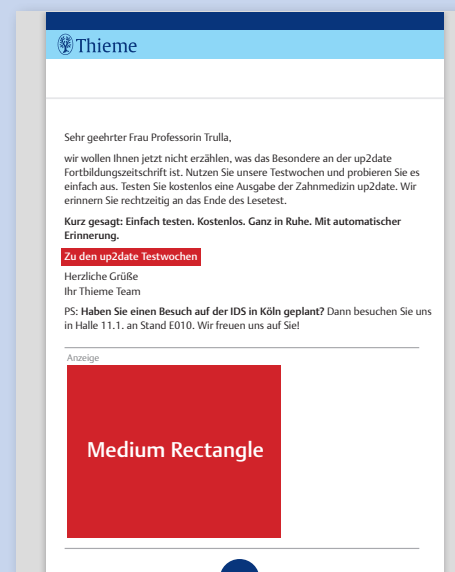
Thieme

Sehr geehrter Frau Professorin Trulla,

wir wollen Ihnen jetzt nicht erzählen, was das Besondere an der up2date Fortbildungszeitschrift ist. Nutzen Sie unsere Testwochen und probieren Sie es einfach aus. Testen Sie kostenlos eine Ausgabe der Zahnmedizin up2date. Wir erinnern Sie rechtzeitig an das Ende des Lesetest.

**Kurz gesagt: Einfach testen. Kostenlos. Ganz in Ruhe. Mit automatischer Erinnerung.**

Zu den up2date Testwochen

Herzliche Grüße
Ihr Thieme Team

PS: **Haben Sie einen Besuch auf der IDS in Köln geplant?** Dann besuchen Sie uns in Halle 11.1. an Stand E010. Wir freuen uns auf Sie!

Anzeige

Medium Rectangle